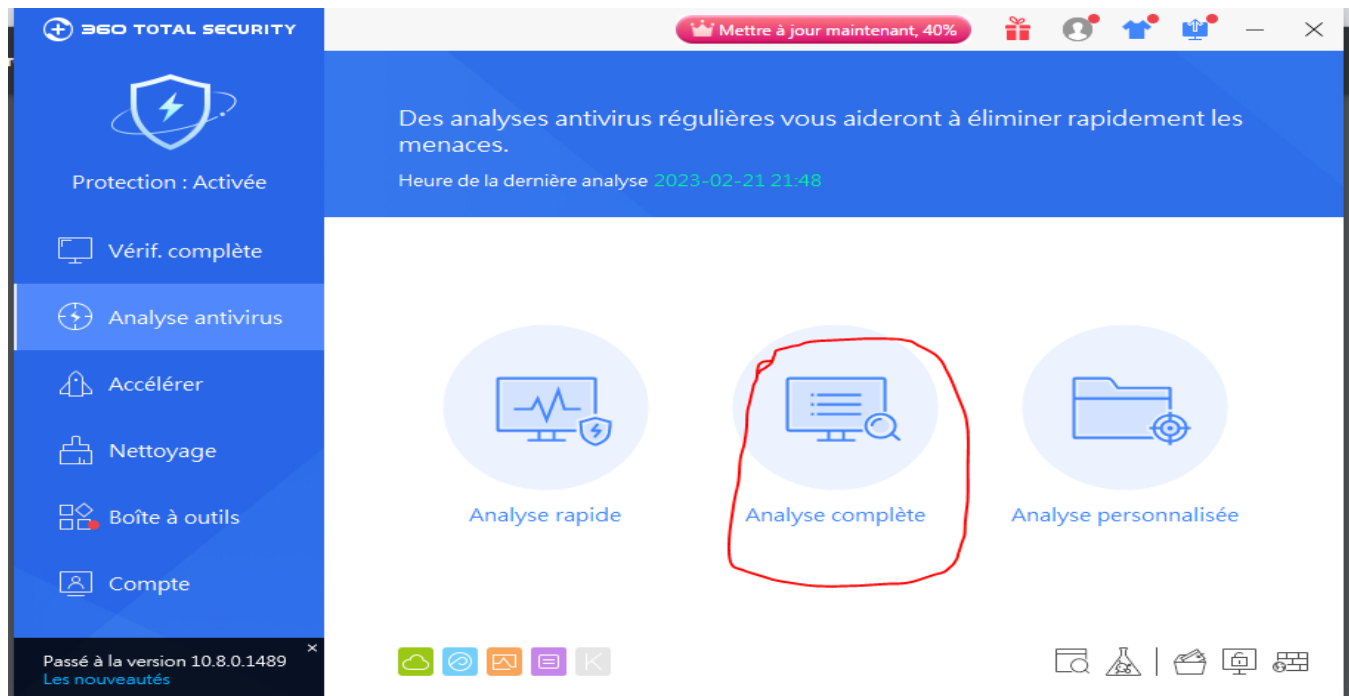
360 TOTAL SECURITY

Mettre à jour maintenant, 40%

Protection : Activée

Vérif. complète

Analyse antivirus

Accélérer

Nettoyage

Boîte à outils

Compte

Passé à la version 10.8.0.1489
Les nouveautés

Des analyses antivirus régulières vous aideront à éliminer rapidement les menaces.

Heure de la dernière analyse 2023-02-21 21:48

Analyse rapide

Analyse complète

Analyse personnalisée

K